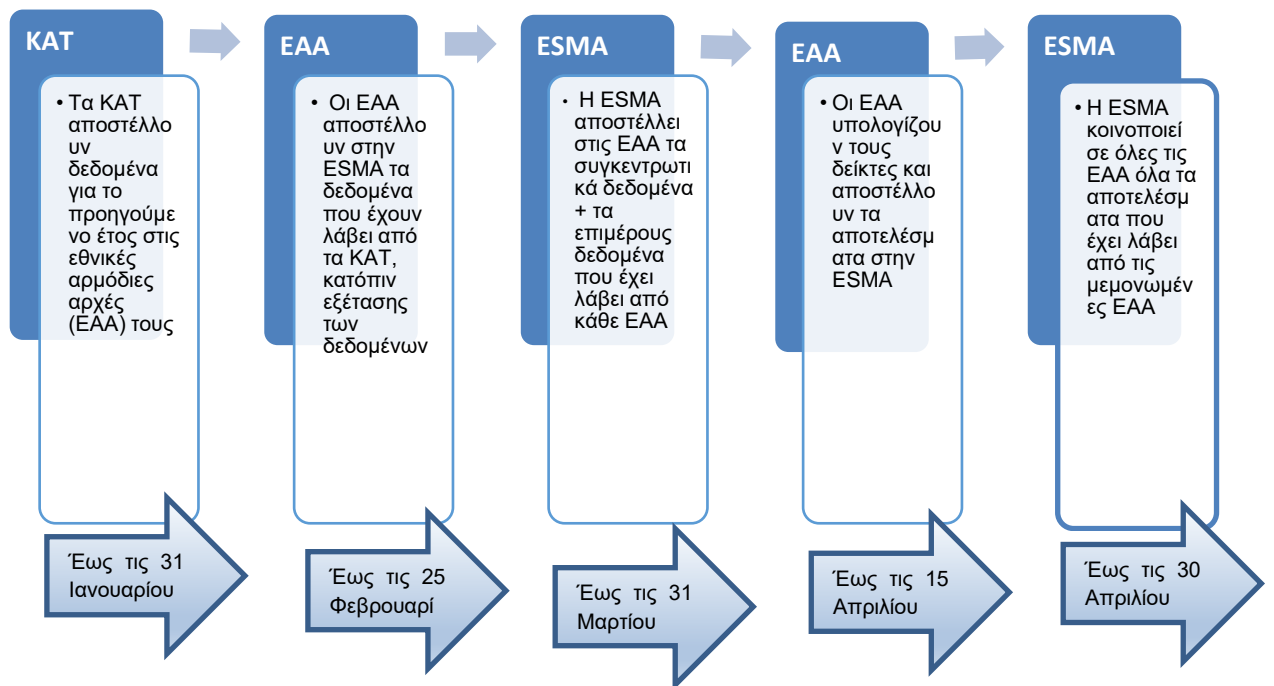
ΚΑΤ

• Τα ΚΑΤ αποστέλλουν δεδομένα για το προηγούμενο έτος στις εθνικές αρμόδιες αρχές (ΕΑΑ) τους

Έως τις 31 Ιανουαρίου

ΕΑΑ

• Οι ΕΑΑ αποστέλλουν στην ESMA τα δεδομένα που έχουν λάβει από τα ΚΑΤ, κατόπιν εξέτασης των δεδομένων

Έως τις 25 Φεβρουαρί

ESMA

• Η ESMA αποστέλλει στις ΕΑΑ τα συγκεντρωτικά δεδομένα + τα επιμέρους δεδομένα που έχει λάβει από κάθε ΕΑΑ

Έως τις 31 Μαρτίου

ΕΑΑ

• Οι ΕΑΑ υπολογίζουν τους δείκτες και αποστέλλουν τα αποτελέσματα στην ESMA

Έως τις 15 Απριλίου

ESMA

• Η ESMA κοινοποιεί σε όλες τις ΕΑΑ όλα τα αποτελέσματα που έχει λάβει από τις μεμονωμένες ΕΑΑ

Έως τις 30 Απριλίου